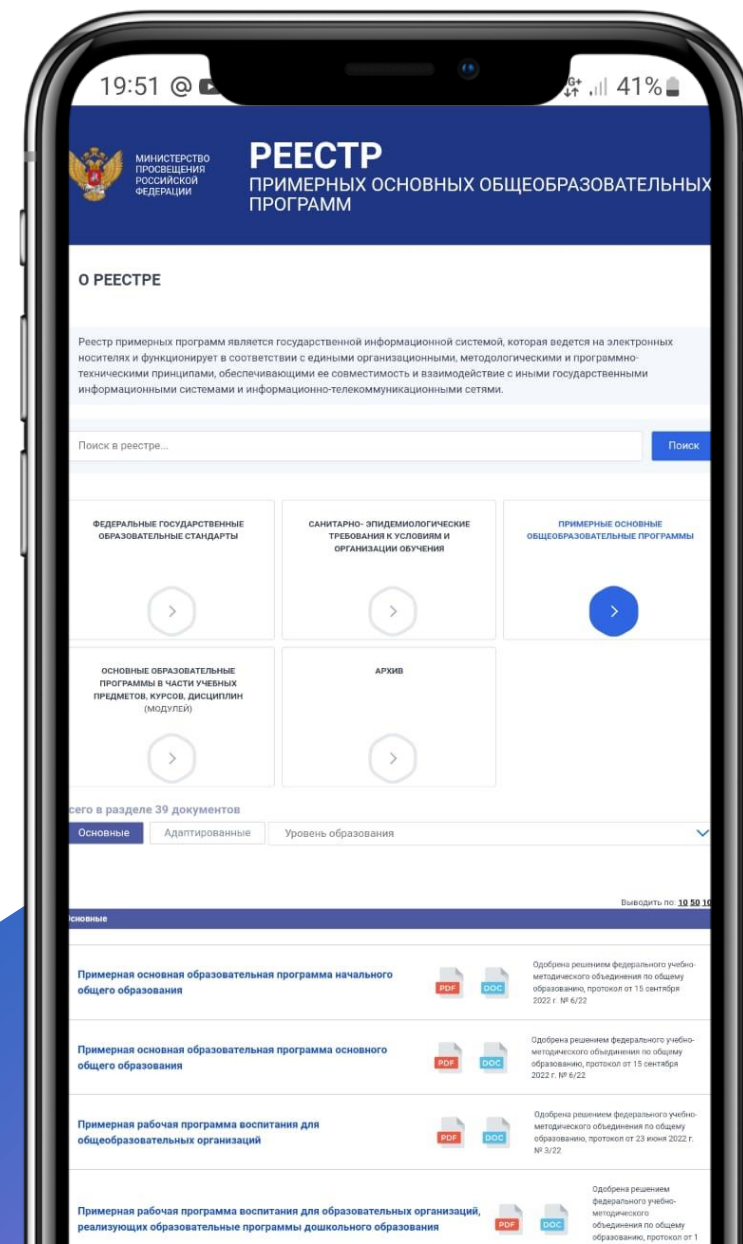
19:51 @ 41%

МИНИСТЕРСТВО ПРОСВЕЩЕНИЯ РОССИЙСКОЙ ФЕДЕРАЦИИ

РЕЕСТР
ПРИМЕРНЫХ ОСНОВНЫХ ОБЩЕОБРАЗОВАТЕЛЬНЫХ ПРОГРАММ

О РЕЕСТРЕ

Реестр примерных программ является государственной информационной системой, которая ведется на электронных носителях и функционирует в соответствии с едиными организационными, методологическими и программно-техническими принципами, обеспечивающими ее совместимость и взаимодействие с иными государственными информационными системами и информационно-телекоммуникационными сетями.

Поиск в реестре...
Поиск

ФЕДЕРАЛЬНЫЕ ГОСУДАРСТВЕННЫЕ ОБРАЗОВАТЕЛЬНЫЕ СТАНДАРТЫ

САНИТАРНО- ЭПИДЕМИОЛОГИЧЕСКИЕ ТРЕБОВАНИЯ К УСЛОВИЯМ И ОРГАНИЗАЦИИ ОБУЧЕНИЯ

ПРИМЕРНЫЕ ОСНОВНЫЕ ОБЩЕОБРАЗОВАТЕЛЬНЫЕ ПРОГРАММЫ

ОСНОВНЫЕ ОБРАЗОВАТЕЛЬНЫЕ ПРОГРАММЫ В ЧАСТИ УЧЕБНЫХ ПРЕДМЕТОВ, КУРСОВ, ДИСЦИПЛИН (МОДУЛЕЙ)

АРХИВ

сего в разделе 39 документов
Основные
Адаптированные
Уровень образования

Выводить по: 10 50 10

Основные

Примерная основная образовательная программа начального общего образования
PDF DOC
Одобрена решением федерального учебно-методического объединения по общему образованию, протокол от 15 сентября 2022 г. № 6/22

Примерная основная образовательная программа основного общего образования
PDF DOC
Одобрена решением федерального учебно-методического объединения по общему образованию, протокол от 15 сентября 2022 г. № 6/22

Примерная рабочая программа воспитания для общеобразовательных организаций
PDF DOC
Одобрена решением федерального учебно-методического объединения по общему образованию, протокол от 23 июня 2022 г. № 3/22

Примерная рабочая программа воспитания для образовательных организаций, реализующих образовательные программы дошкольного образования
PDF DOC
Одобрена решением федерального учебно-методического объединения по общему образованию, протокол от 1 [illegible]